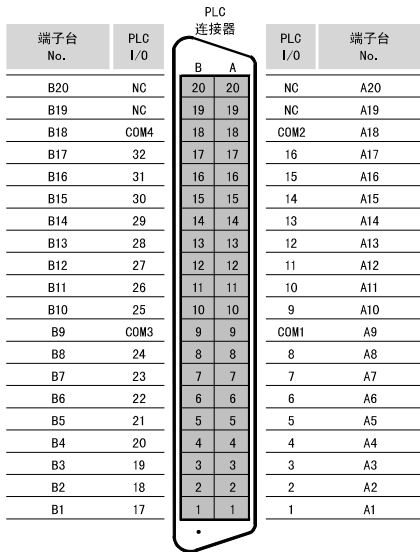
PLC
连接器

| 端子台 No. | PLC I/0 | B | A | PLC I/0 | 端子台 No. |
|---|---|---|---|---|---|
| B20 | NC | 20 | 20 | NC | A20 |
| B19 | NC | 19 | 19 | NC | A19 |
| B18 | COM4 | 18 | 18 | COM2 | A18 |
| B17 | 32 | 17 | 17 | 16 | A17 |
| B16 | 31 | 16 | 16 | 15 | A16 |
| B15 | 30 | 15 | 15 | 14 | A15 |
| B14 | 29 | 14 | 14 | 13 | A14 |
| B13 | 28 | 13 | 13 | 12 | A13 |
| B12 | 27 | 12 | 12 | 11 | A12 |
| B11 | 26 | 11 | 11 | 10 | A11 |
| B10 | 25 | 10 | 10 | 9 | A10 |
| B9 | COM3 | 9 | 9 | COM1 | A9 |
| B8 | 24 | 8 | 8 | 8 | A8 |
| B7 | 23 | 7 | 7 | 7 | A7 |
| B6 | 22 | 6 | 6 | 6 | A6 |
| B5 | 21 | 5 | 5 | 5 | A5 |
| B4 | 20 | 4 | 4 | 4 | A4 |
| B3 | 19 | 3 | 3 | 3 | A3 |
| B2 | 18 | 2 | 2 | 2 | A2 |
| B1 | 17 | 1 | 1 | 1 | A1 |